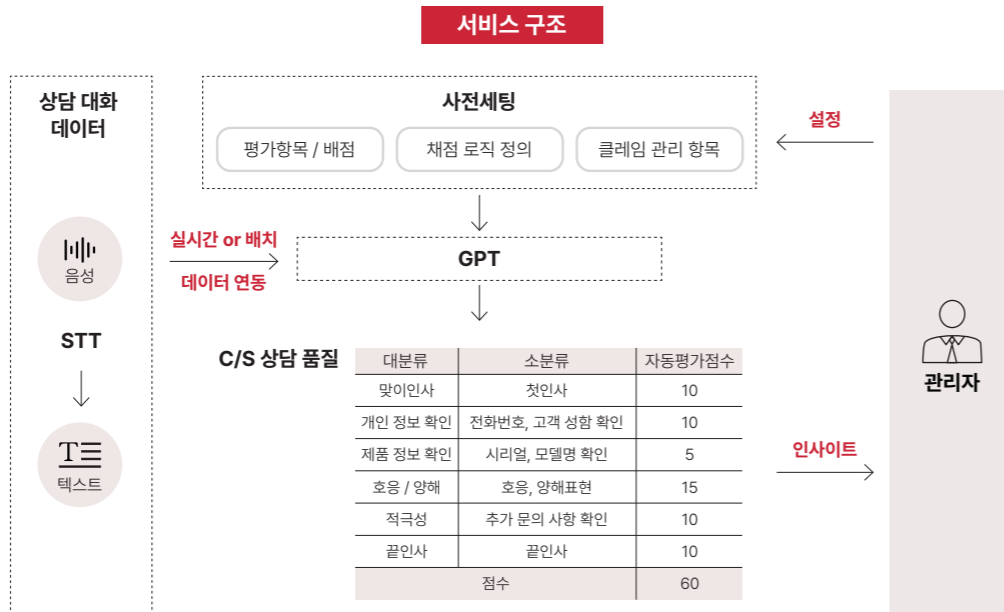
서비스 구조

상담 대화 데이터

음성

STT

텍스트

실시간 or 배치 데이터 연동

사전세팅

평가항목 / 배점

채점 로직 정의

클레임 관리 항목

설정

GPT

C/S 상담 품질

| 대분류 | 소분류 | 자동평가점수 |
|---|---|---|
| 맞이인사 | 첫인사 | 10 |
| 개인 정보 확인 | 전화번호, 고객 성함 확인 | 10 |
| 제품 정보 확인 | 시리얼, 모델명 확인 | 5 |
| 호응 / 양해 | 호응, 양해표현 | 15 |
| 적극성 | 추가 문의 사항 확인 | 10 |
| 끝인사 | 끝인사 | 10 |
| 점수 | | 60 |

인사이트

관리자